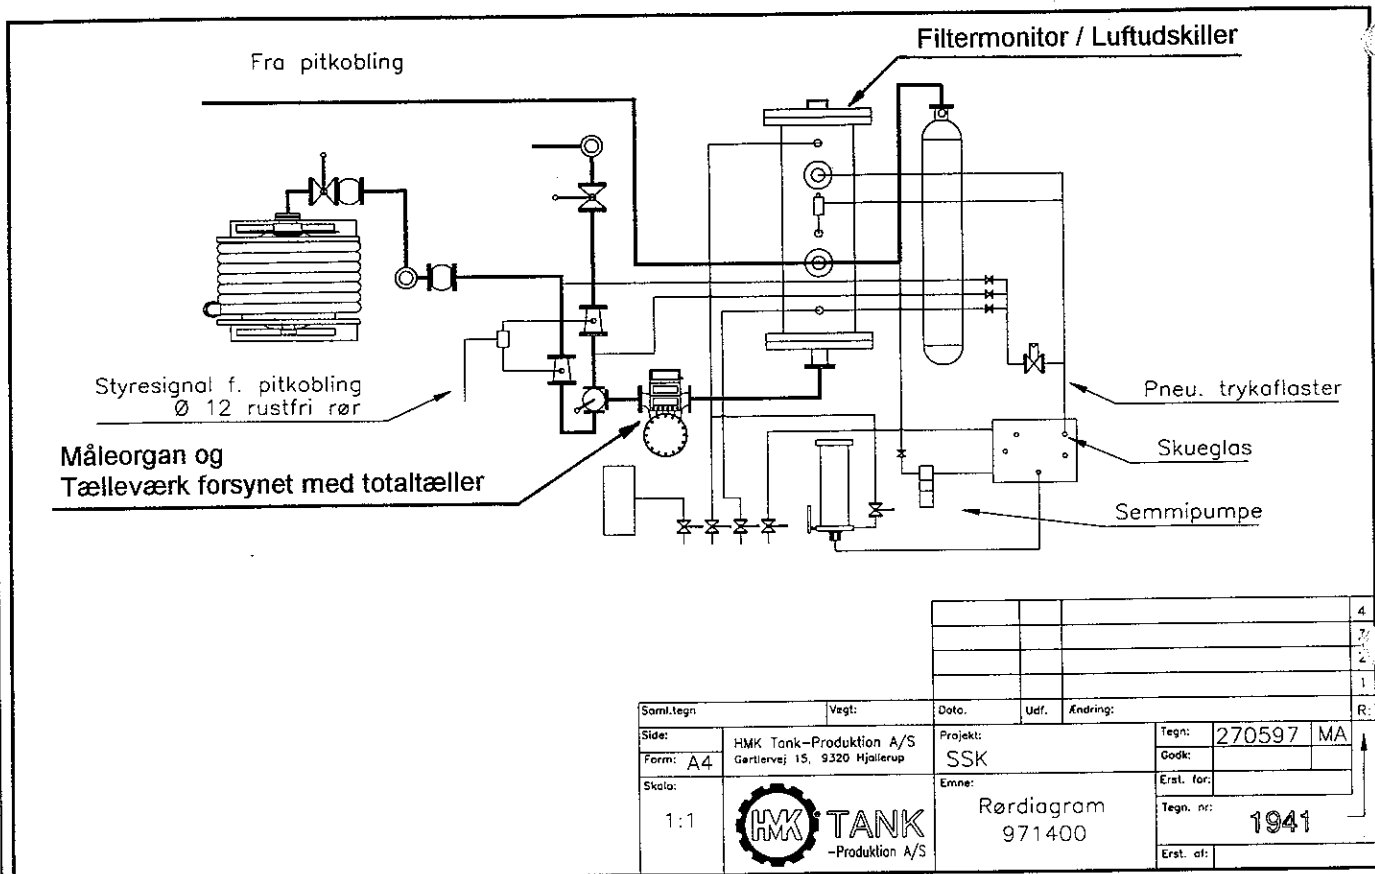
Filtermonitor / Luftudskiller

Fra pitkobling

Styresignal f. pitkobling
Ø 12 rustfri rør

Måleorgan og
Tælleværk forsynet med totaltæller

Pneu. trykaflaster

Skueglas

Semmipumpe

| | | | 4 |
|---|---|---|---|
| | | | 3 |
| | | | 2 |
| | | | 1 |
| Dato. | Udf. | Ændring: | R: |

| Saml.tegn | | Vægt: |
|---|---|---|
| Side: | HMK Tank-Produktion A/S Gørtlervej 15, 9320 Hjallerup | |
| Form: A4 | | |
| Skala: 1:1 | HMK TANK -Produktion A/S | |

| Projekt: SSK | Tegn: | 270597 | MA |
|---|---|---|---|
| | Godk: | | |
| Emne: Rørdiagram 971400 | Erst. for: | | |
| | Tegn. nr: | 1941 | |
| | Erst. af: | | |